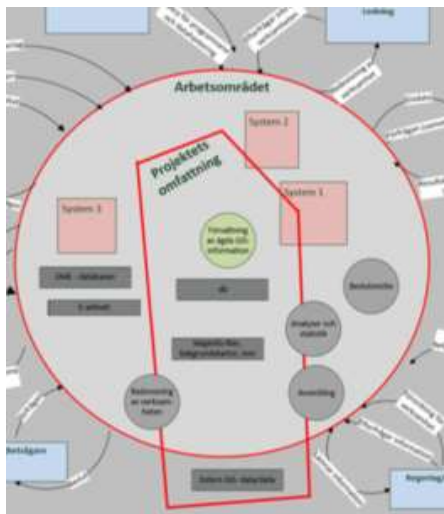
Ledning

Arbetsområdet

Projektets omfattning

System 2

System 3

System 1

Förvaltning av ägda GIS-information

DHR - databaser

E-arkiv

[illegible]

Beslutsstöd

Analyser och statistik

Mätning, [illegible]

Utredning

Redovisning av verksamheten

Externa GIS-data/tjänster

Betalgare

Regering